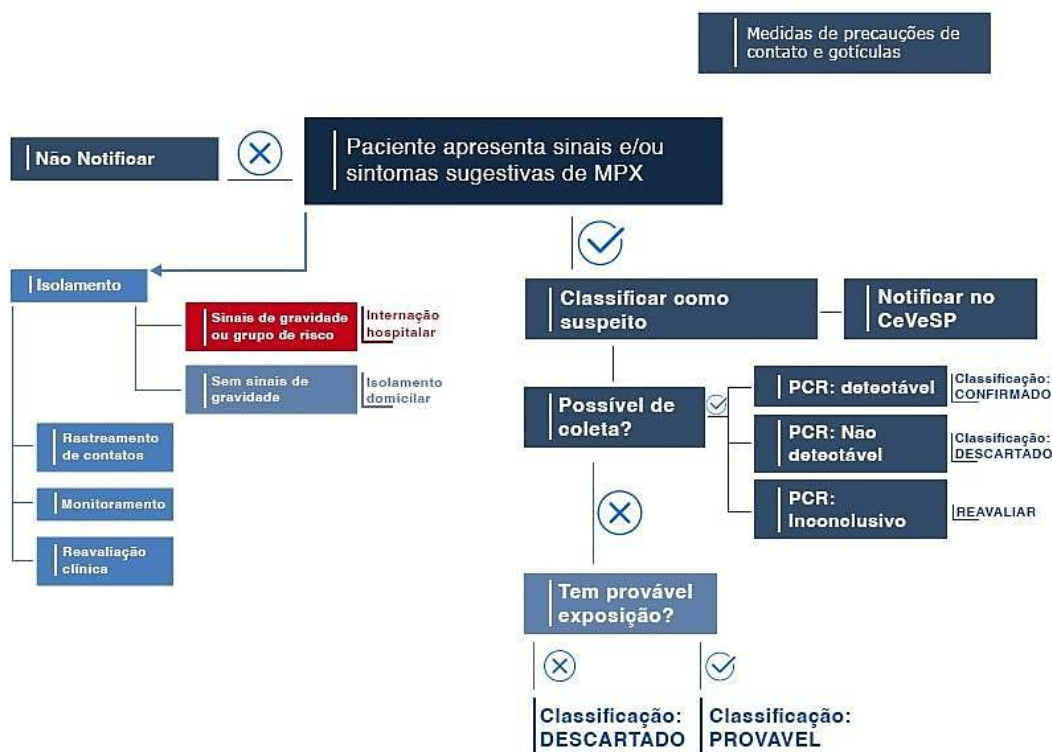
Medidas de precauções de contato e gotículas

Não Notificar

Paciente apresenta sinais e/ou sintomas sugestivas de MPX

Isolamento

Sinais de gravidade ou grupo de risco

Internação hospitalar

Sem sinais de gravidade

Isolamento domicilar

Rastreamento de contatos

Monitoramento

Reavaliação clínica

Classificar como suspeito

Notificar no CeVeSP

Possível de coleta?

PCR: detectável

Classificação: CONFIRMADO

PCR: Não detectável

Classificação: DESCARTADO

PCR: Inconclusivo

REAVALIAR

Tem provável exposição?

Classificação: DESCARTADO

Classificação: PROVAVEL